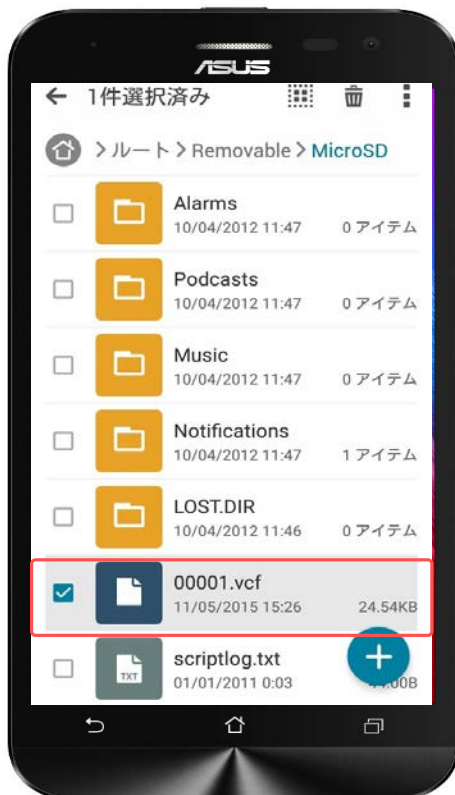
ASUS

1件選択済み

> ルート > Removable > MicroSD

Alarms
10/04/2012 11:47 0 アイテム

Podcasts
10/04/2012 11:47 0 アイテム

Music
10/04/2012 11:47 0 アイテム

Notifications
10/04/2012 11:47 1 アイテム

LOST.DIR
10/04/2012 11:46 0 アイテム

00001.vcf
11/05/2015 15:26 24.54KB

TXT
scriptlog.txt
01/01/2011 0:03 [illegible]00B